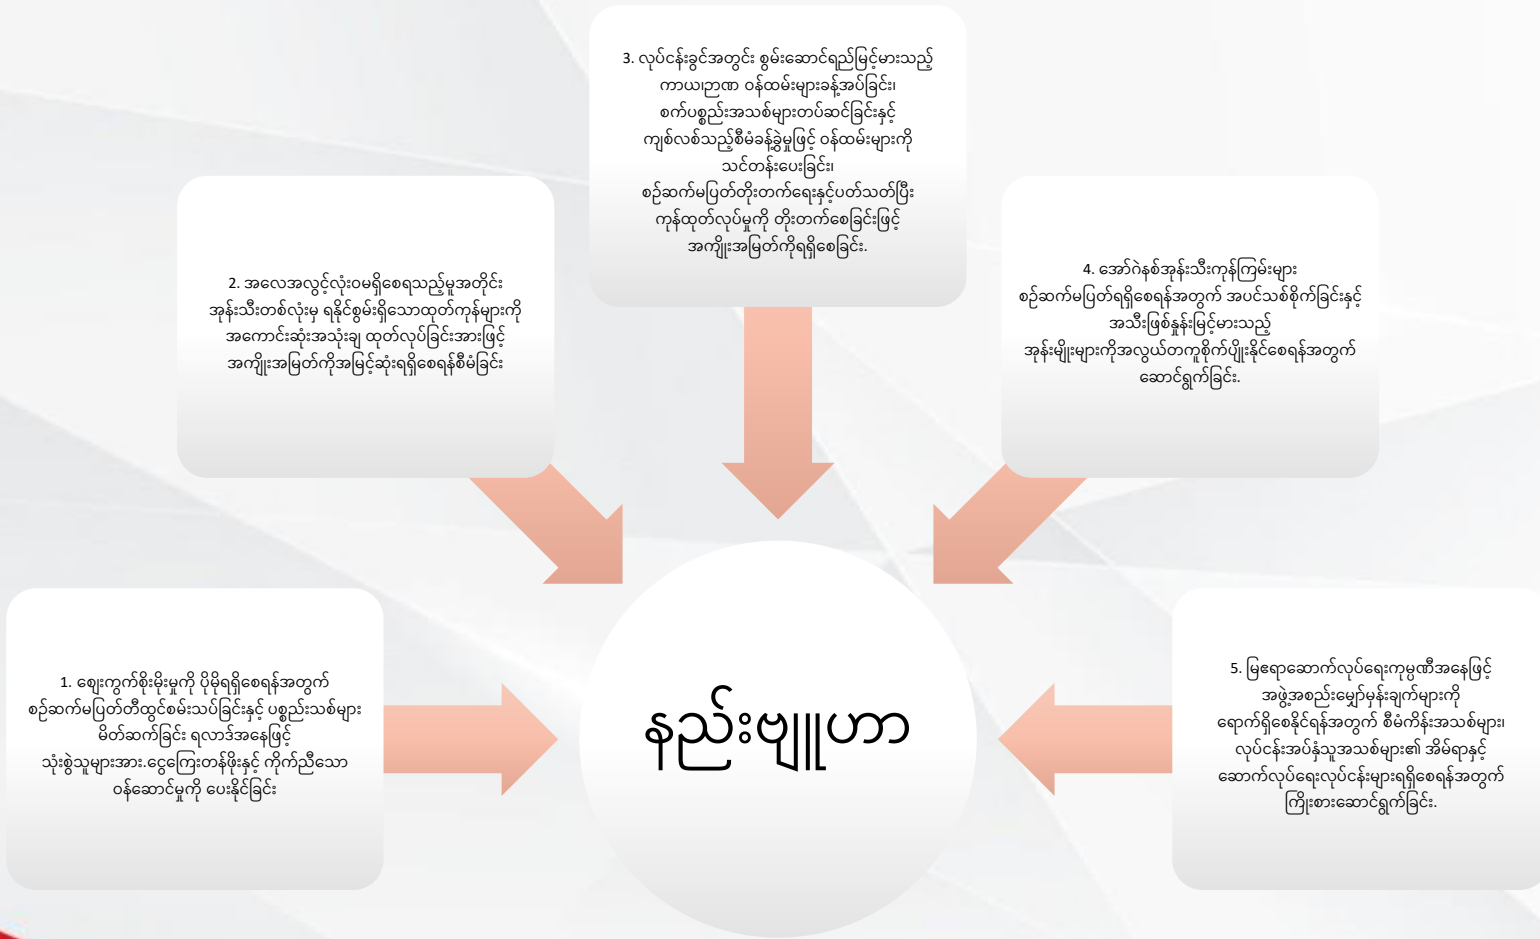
3. လုပ်ငန်းခွင်အတွင်း စွမ်းဆောင်ရည်မြင့်မားသည့် ကာယဉာဏ ဝန်ထမ်းများခန့်အပ်ခြင်း၊ စက်ပစ္စည်းအသစ်များတပ်ဆင်ခြင်းနှင့် ကျစ်လစ်သည့်စီမံခန့်ခွဲမှုဖြင့် ဝန်ထမ်းများကို သင်တန်းပေးခြင်း၊ စဉ်ဆက်မပြတ်တိုးတက်ရေးနှင့်ပတ်သတ်ပြီး ကုန်ထုတ်လုပ်မှုကို တိုးတက်စေခြင်းဖြင့် အကျိုးအမြတ်ကိုရရှိစေခြင်း.

2. အလေအလွင့်လုံးဝမရှိစေရသည့်မူအတိုင်း အုန်းသီးတစ်လုံးမှ ရနိုင်စွမ်းရှိသောထုတ်ကုန်များကို အကောင်းဆုံးအသုံးချ ထုတ်လုပ်ခြင်းအားဖြင့် အကျိုးအမြတ်ကိုအမြင့်ဆုံးရရှိစေရန်စီမံခြင်း

4. အော်ဂဲနစ်အုန်းသီးကုန်ကြမ်းများ စဉ်ဆက်မပြတ်ရရှိစေရန်အတွက် အပင်သစ်စိုက်ခြင်းနှင့် အသီးဖြစ်နှုန်းမြင့်မားသည့် အုန်းမျိုးများကိုအလွယ်တကူစိုက်ပျိုးနိုင်စေရန်အတွက် ဆောင်ရွက်ခြင်း.

1. ဈေးကွက်စိုးမိုးမှုကို ပိုမိုရရှိစေရန်အတွက် စဉ်ဆက်မပြတ်တီထွင်စမ်းသပ်ခြင်းနှင့် ပစ္စည်းသစ်များ မိတ်ဆက်ခြင်း ရလာဒ်အနေဖြင့် သုံးစွဲသူများအား ငွေကြေးတန်ဖိုးနှင့် ကိုက်ညီသော ဝန်ဆောင်မှုကို ပေးနိုင်ခြင်း

နည်းဗျူဟာ

5. မြေရာဆောက်လုပ်ရေးကုမ္ပဏီအနေဖြင့် အဖွဲ့အစည်းမျှော်မှန်းချက်များကို ရောက်ရှိစေနိုင်ရန်အတွက် စီမံကိန်းအသစ်များ၊ လုပ်ငန်းအပ်နှံသူအသစ်များ၏ အိမ်ရာနှင့် ဆောက်လုပ်ရေးလုပ်ငန်းများရရှိစေရန်အတွက် ကြိုးစားဆောင်ရွက်ခြင်း.